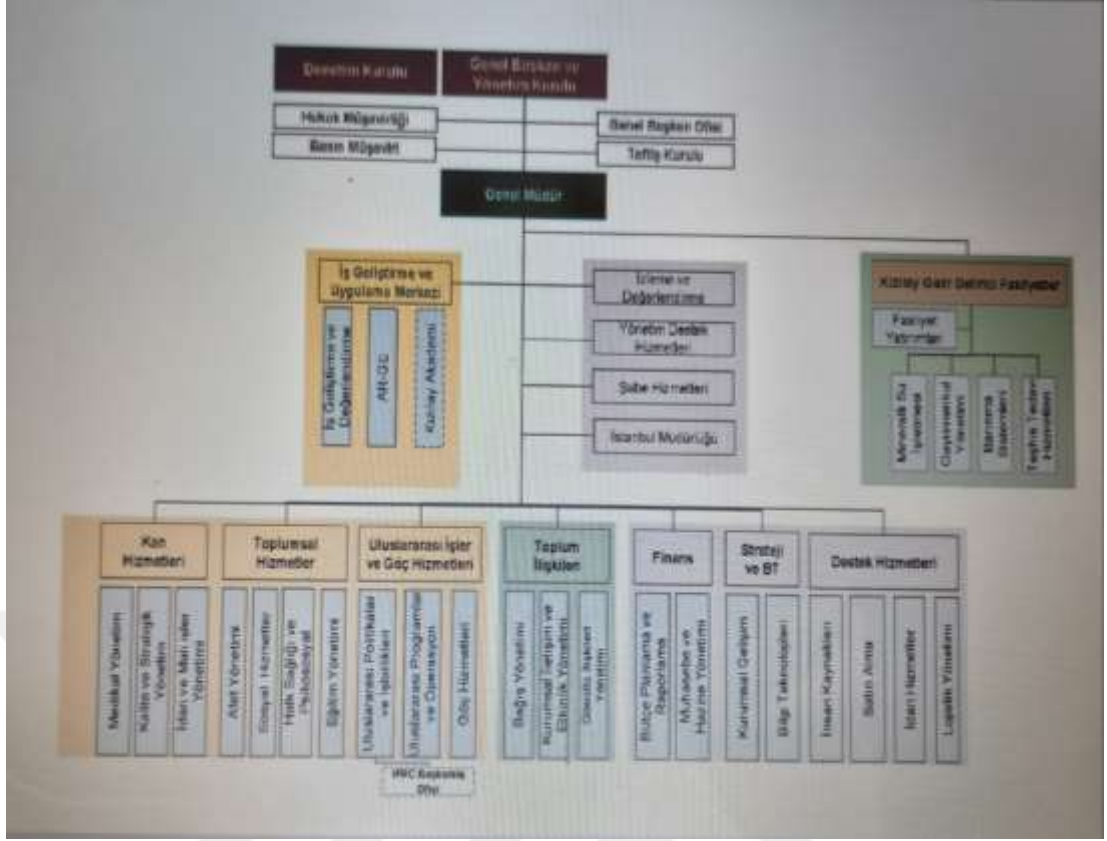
Denetim Kurulu

Genel Başkan ve Yönetim Kurulu

Hukuk Müşavirliği

Basın Müşaviri

Genel Başkan Ofisi

Teftiş Kurulu

Genel Müdür

İş Geliştirme ve Uygulama Merkezi

İş Geliştirme ve Değerlendirme

AR-GE

Kızılay Akademi

İzleme ve Değerlendirme

Yönetim Destek Hizmetleri

Şube Hizmetleri

İstanbul Müdürlüğü

Kızılay Gelir Getirici Faaliyetler

Faaliyet Yatırımları

Mineralli Su Yönetimi

Gayrimenkul Yönetimi

Marmara Gıdaları

Tesfire Tedarik Hizmetleri

Kan Hizmetleri

Medikal Yönetim

Kalite ve Stratejik Yönetim

İdari ve Mali İşler Yönetimi

Toplumsal Hizmetler

Afet Yönetimi

Sosyal Hizmetler

Halk Sağlığı ve Psikososyal

Eğitim Yönetimi

Uluslararası İşler ve Göç Hizmetleri

Uluslararası Politikalar ve İşbirlikleri

Uluslararası Programlar ve Operasyon

Göç Hizmetleri

IFRC Koordinasyon Ofisi

Toplum İlişkileri

Bağış Yönetimi

Kurumsal İletişim ve Etkinlik Yönetimi

Gönüllü İlişkileri Yönetimi

Finans

Bütçe Planlama ve Raporlama

Muhasebe ve Hazine Yönetimi

Strateji ve BT

Kurumsal Gelişim

Bilgi Teknolojileri

Destek Hizmetleri

İnsan Kaynakları

Satın Alma

İdari Hizmetler

Lojistik Yönetimi